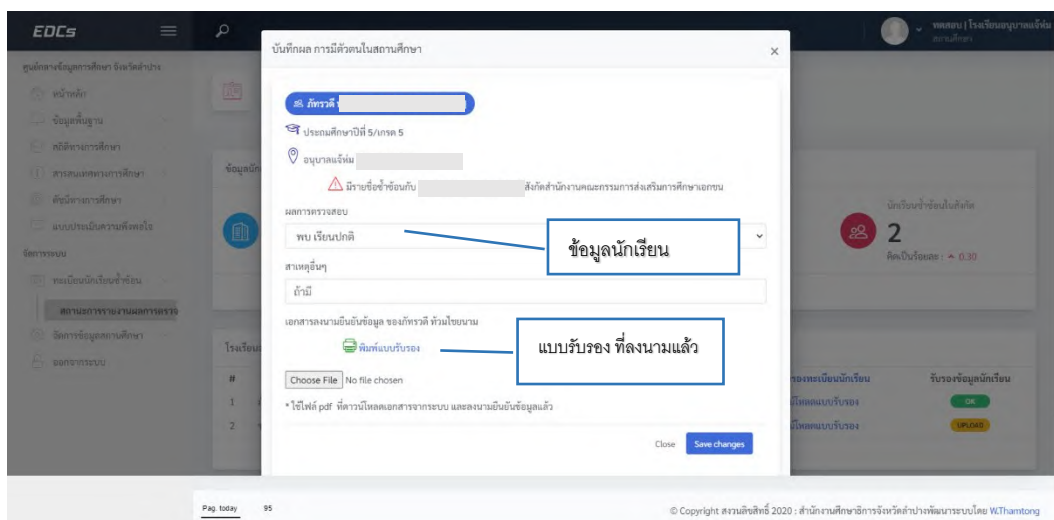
EDCs

ศูนย์กลางข้อมูลการศึกษา จังหวัดลำปาง

หน้าหลัก

ข้อมูลพื้นฐาน

สถิติทางการศึกษา

สารสนเทศทางการศึกษา

ตัวชี้วัดทางการศึกษา

แบบประเมินความพึงพอใจ

จัดการระบบ

ทะเบียนนักเรียนซ้ำซ้อน

สถานะการรายงานผลการตรวจ

จัดการข้อมูลสถานศึกษา

ออกจากระบบ

ทดสอบ | โรงเรียนอนุบาลแจ้ห่ม
สถานศึกษา

บันทึกผล การมีตัวตนในสถานศึกษา

×

ภัทรวดี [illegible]

ประถมศึกษาปีที่ 5/เกรด 5

อนุบาลแจ้ห่ม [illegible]

มีรายชื่อซ้ำซ้อนกับ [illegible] สังกัดสำนักงานคณะกรรมการส่งเสริมการศึกษาเอกชน

ผลการตรวจสอบ

พบ เรียนปกติ

ข้อมูลนักเรียน

สาเหตุอื่นๆ

ถ้ามี

เอกสารลงนามยืนยันข้อมูล ของภัทรวดี ห้วนไชยนาม

พิมพ์แบบรับรอง

แบบรับรอง ที่ลงนามแล้ว

Choose File No file chosen

* ใช้ไฟล์ pdf ที่ดาวน์โหลดเอกสารจากระบบ และลงนามยืนยันข้อมูลแล้ว

Close Save changes

ข้อมูลนัก

นักเรียนซ้ำซ้อนในสังกัด

2

คิดเป็นร้อยละ : ▲ 0.30

โรงเรียน

#

1

2

รองทะเบียนนักเรียน

รับรองข้อมูลนักเรียน

โหลดแบบรับรอง

OK

โหลดแบบรับรอง

UPLOAD

Pag. today 95

© Copyright สงวนลิขสิทธิ์ 2020 : สำนักงานศึกษาธิการจังหวัดลำปางพัฒนาระบบโดย W.Thamtong